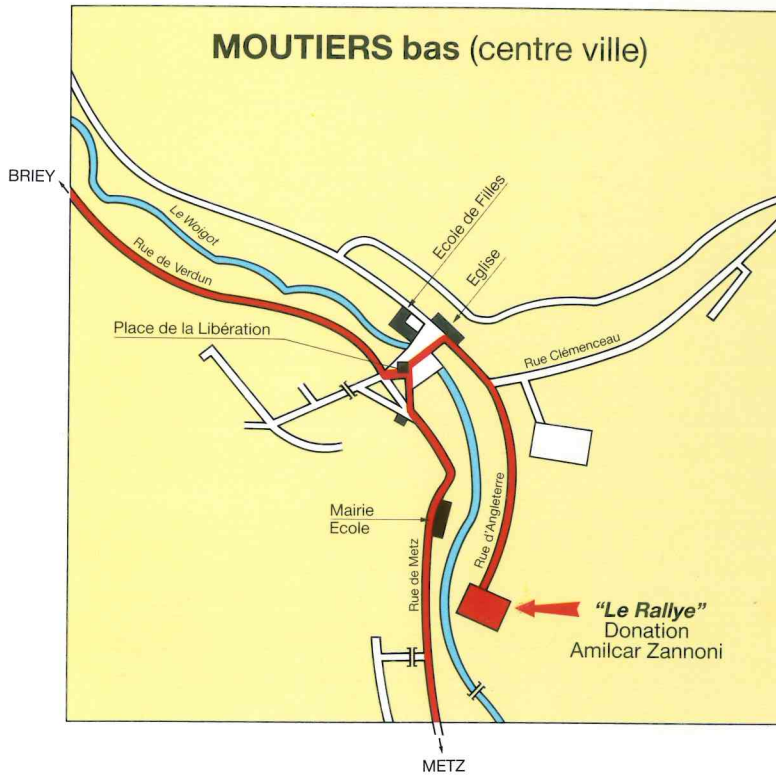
MOUTIERS bas (centre ville)

BRIEY

Le Woigot

Rue de Verdun

Ecole de Filles

Eglise

Place de la Libération

Rue Clémenceau

Mairie
Ecole

Rue de Metz

Rue d'Angleterre

"Le Rallye"
Donation
Amilcar Zannoni

METZ